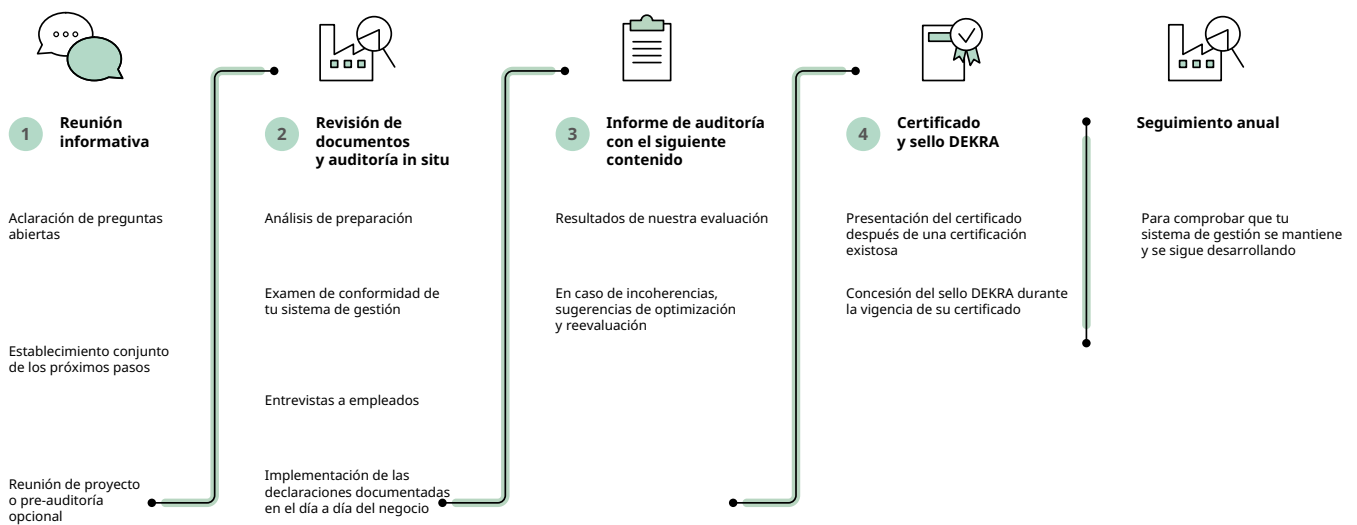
1 Reunión informativa

Aclaración de preguntas abiertas

Establecimiento conjunto de los próximos pasos

Reunión de proyecto o pre-auditoría opcional

2 Revisión de documentos y auditoría in situ

Análisis de preparación

Examen de conformidad de tu sistema de gestión

Entrevistas a empleados

Implementación de las declaraciones documentadas en el día a día del negocio

3 Informe de auditoría con el siguiente contenido

Resultados de nuestra evaluación

En caso de incoherencias, sugerencias de optimización y reevaluación

4 Certificado y sello DEKRA

Presentación del certificado después de una certificación existosa

Concesión del sello DEKRA durante la vigencia de su certificado

Seguimiento anual

Para comprobar que tu sistema de gestión se mantiene y se sigue desarrollando